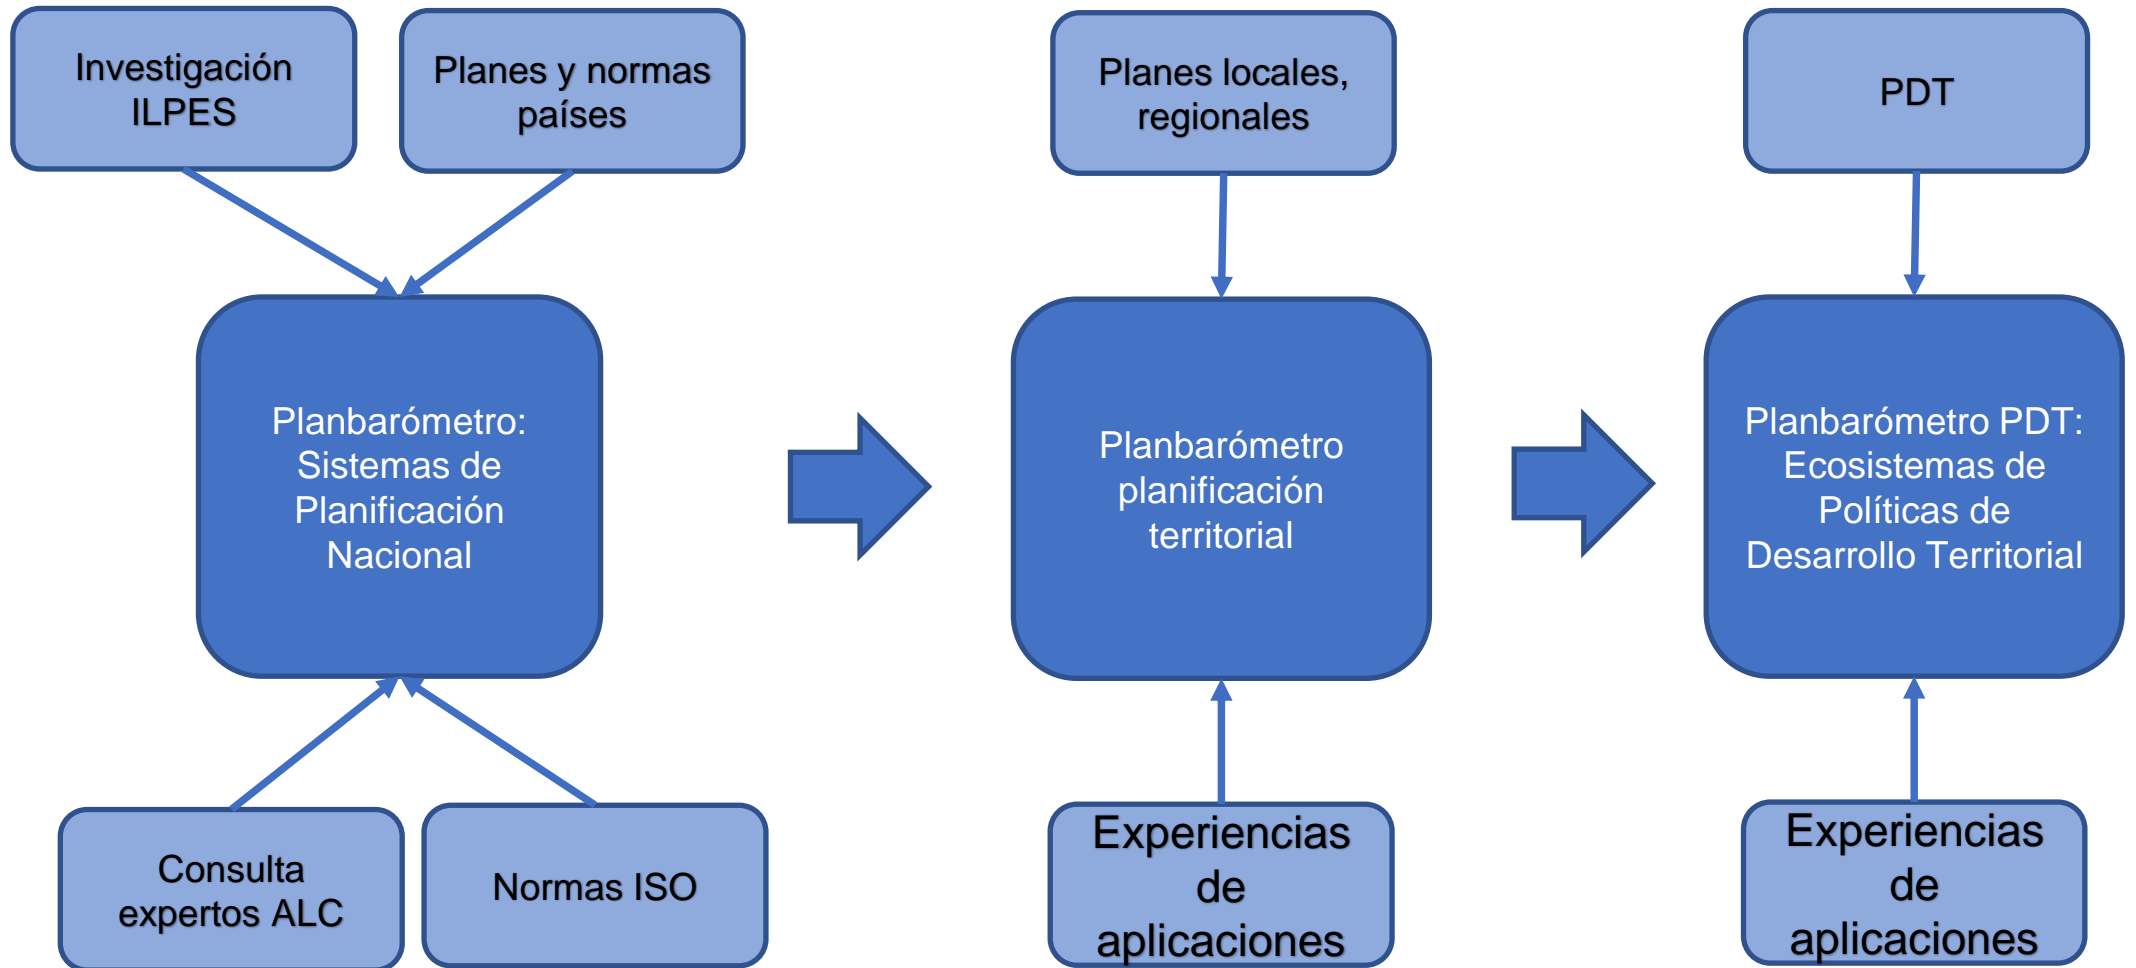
Investigación ILPES

Planes y normas países

Planbarómetro: Sistemas de Planificación Nacional

Consulta expertos ALC

Normas ISO

Planes locales, regionales

Planbarómetro planificación territorial

Experiencias de aplicaciones

PDT

Planbarómetro PDT: Ecosistemas de Políticas de Desarrollo Territorial

Experiencias de aplicaciones